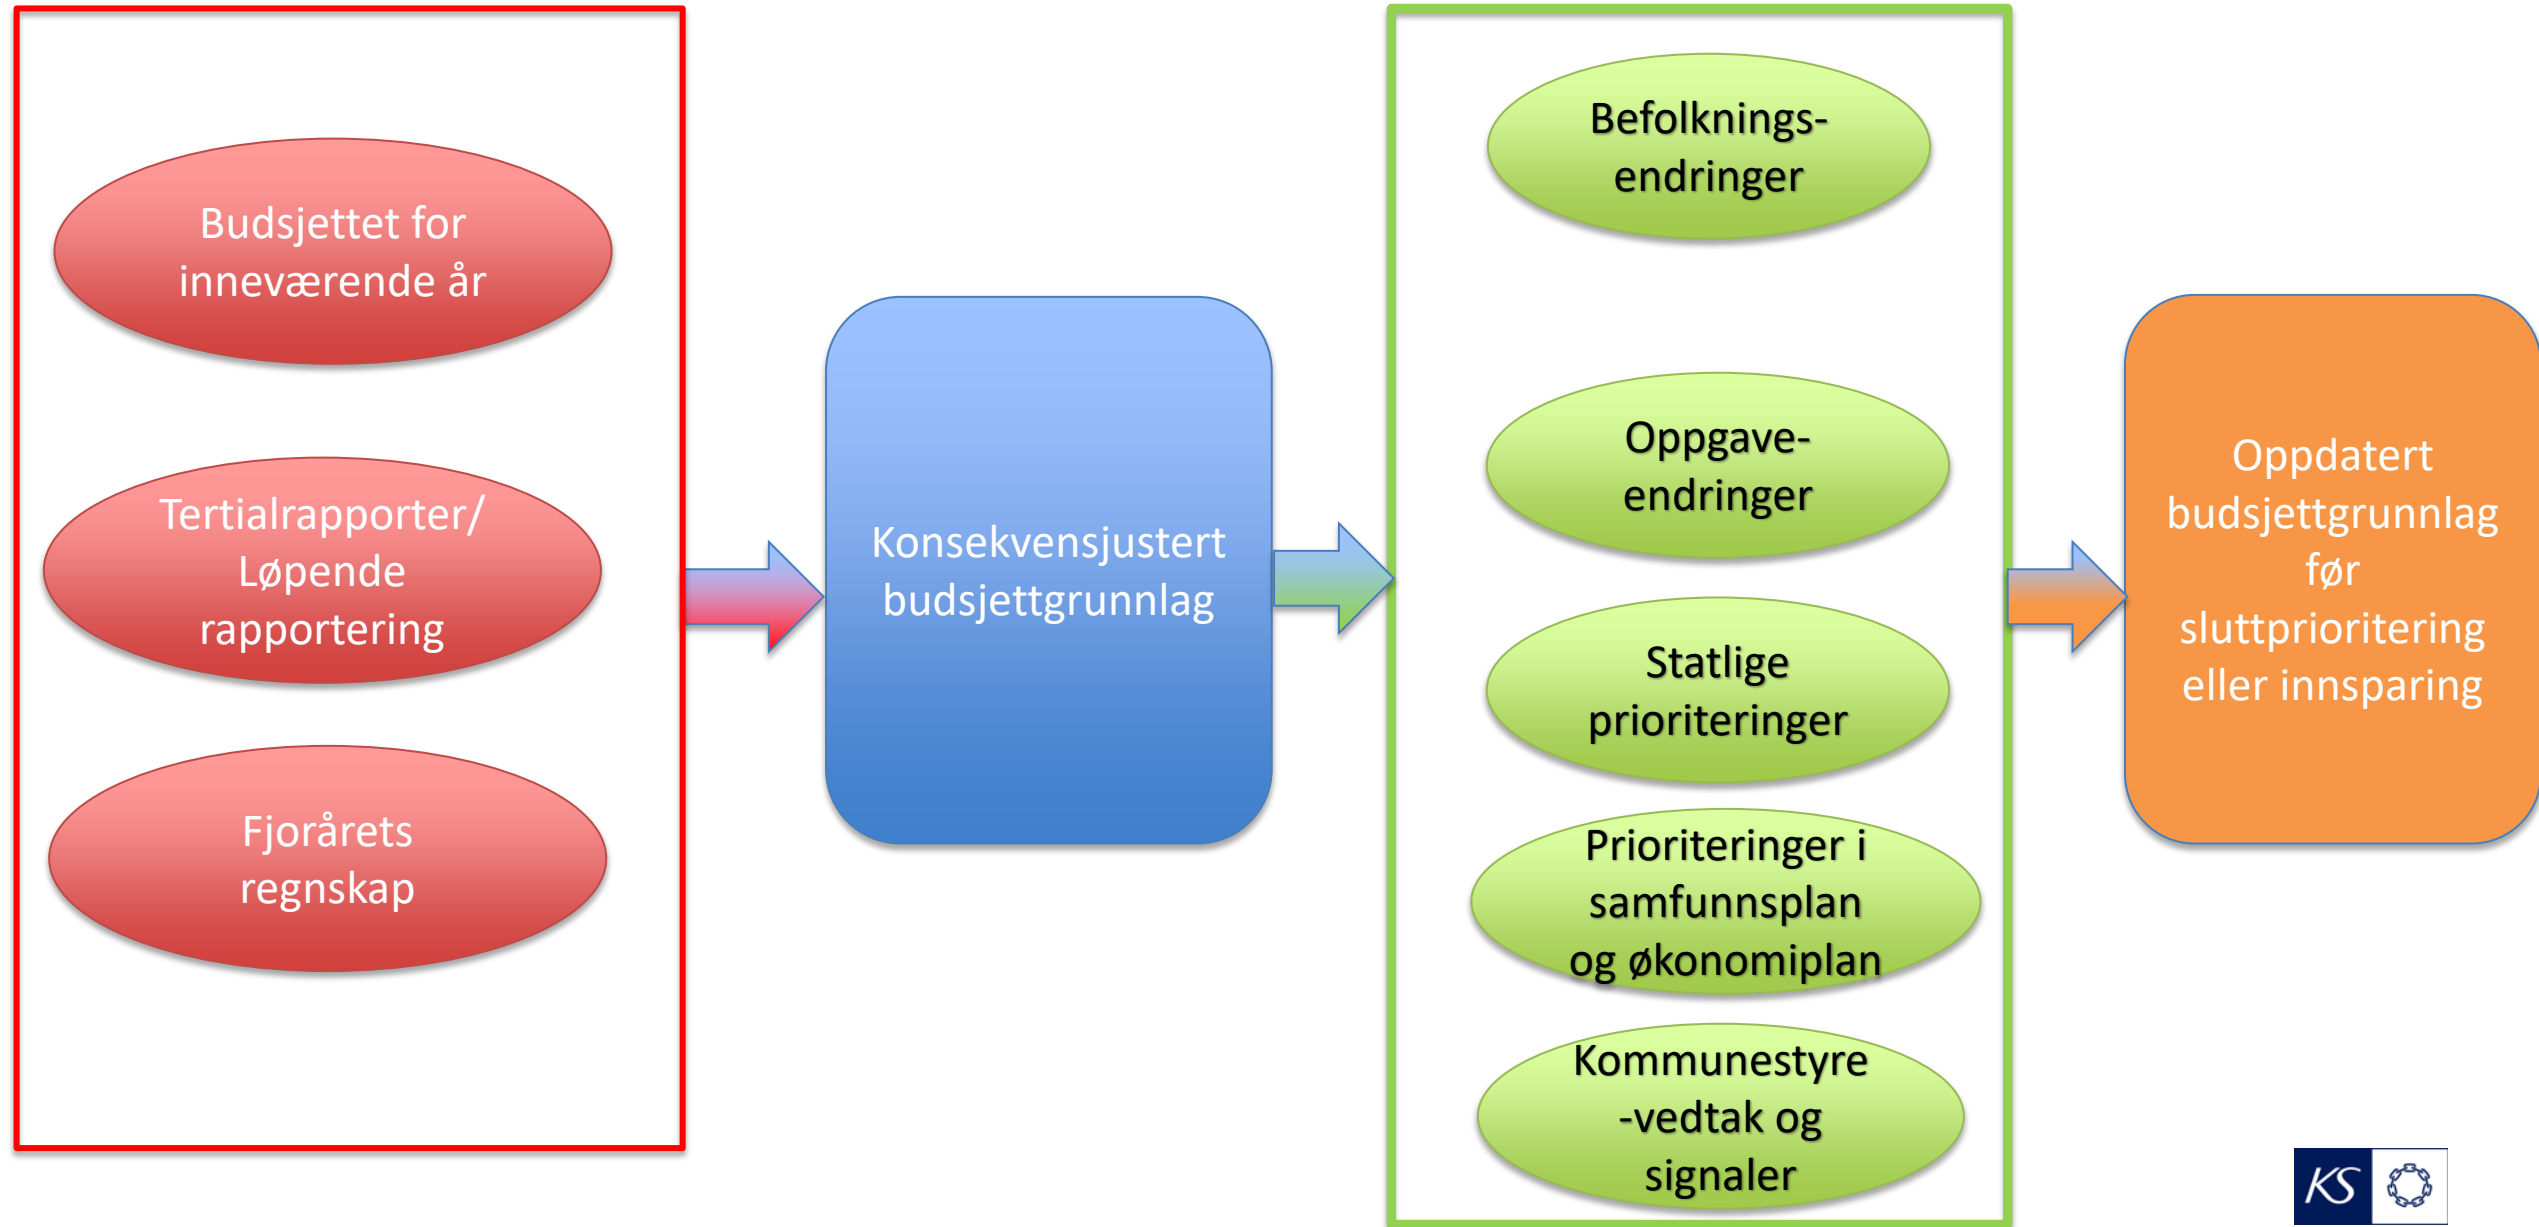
Budsjettet for inneværende år

Tertialrapporter/ Løpende rapportering

Fjorårets regnskap

Konsekvensjustert budsjettgrunnlag

Befolknings-endringer

Oppgave-endringer

Statlige prioriteringer

Prioriteringer i samfunnsplan og økonomiplan

Kommunestyre-vedtak og signaler

Oppdatert budsjettgrunnlag før sluttprioritering eller innsparing

KS